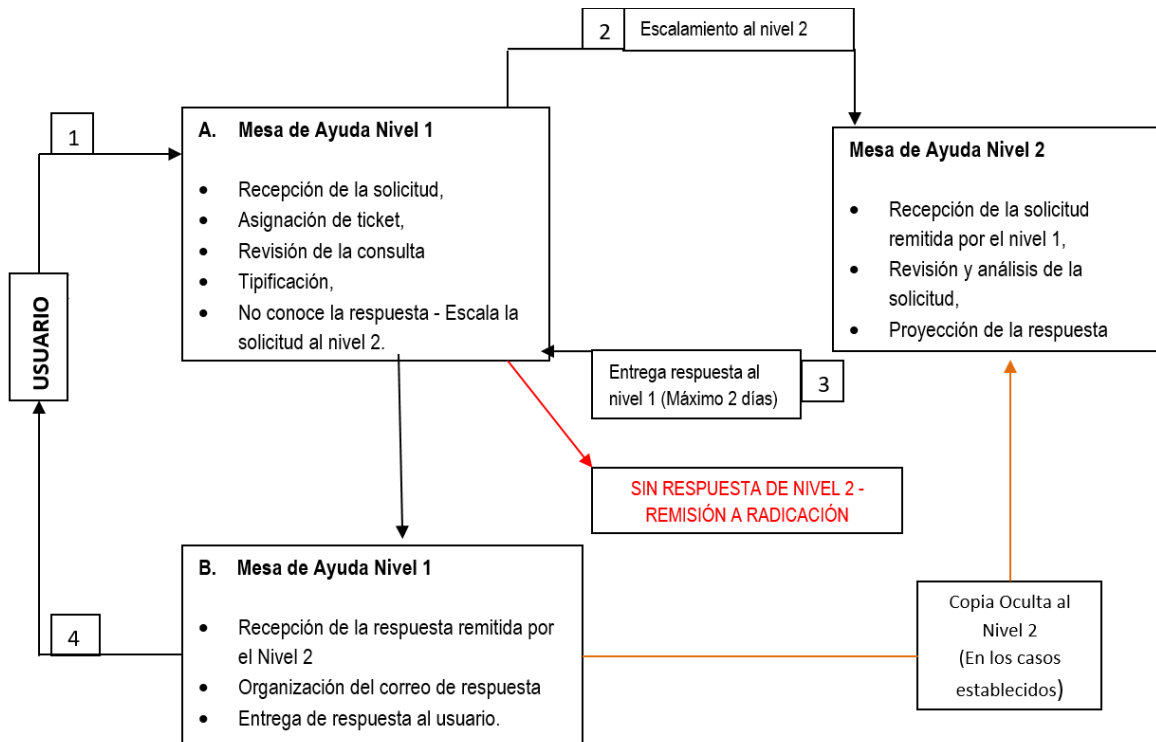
2

Escalamiento al nivel 2

1

A. Mesa de Ayuda Nivel 1

- Recepción de la solicitud,
- Asignación de ticket,
- Revisión de la consulta
- Tipificación,
- No conoce la respuesta - Escala la solicitud al nivel 2.

Mesa de Ayuda Nivel 2

- Recepción de la solicitud remitida por el nivel 1,
- Revisión y análisis de la solicitud,
- Proyección de la respuesta

USUARIO

Entrega respuesta al nivel 1 (Máximo 2 días)

3

SIN RESPUESTA DE NIVEL 2 - REMISIÓN A RADICACIÓN

B. Mesa de Ayuda Nivel 1

- Recepción de la respuesta remitida por el Nivel 2
- Organización del correo de respuesta
- Entrega de respuesta al usuario.

4

Copia Oculta al Nivel 2 (En los casos establecidos)